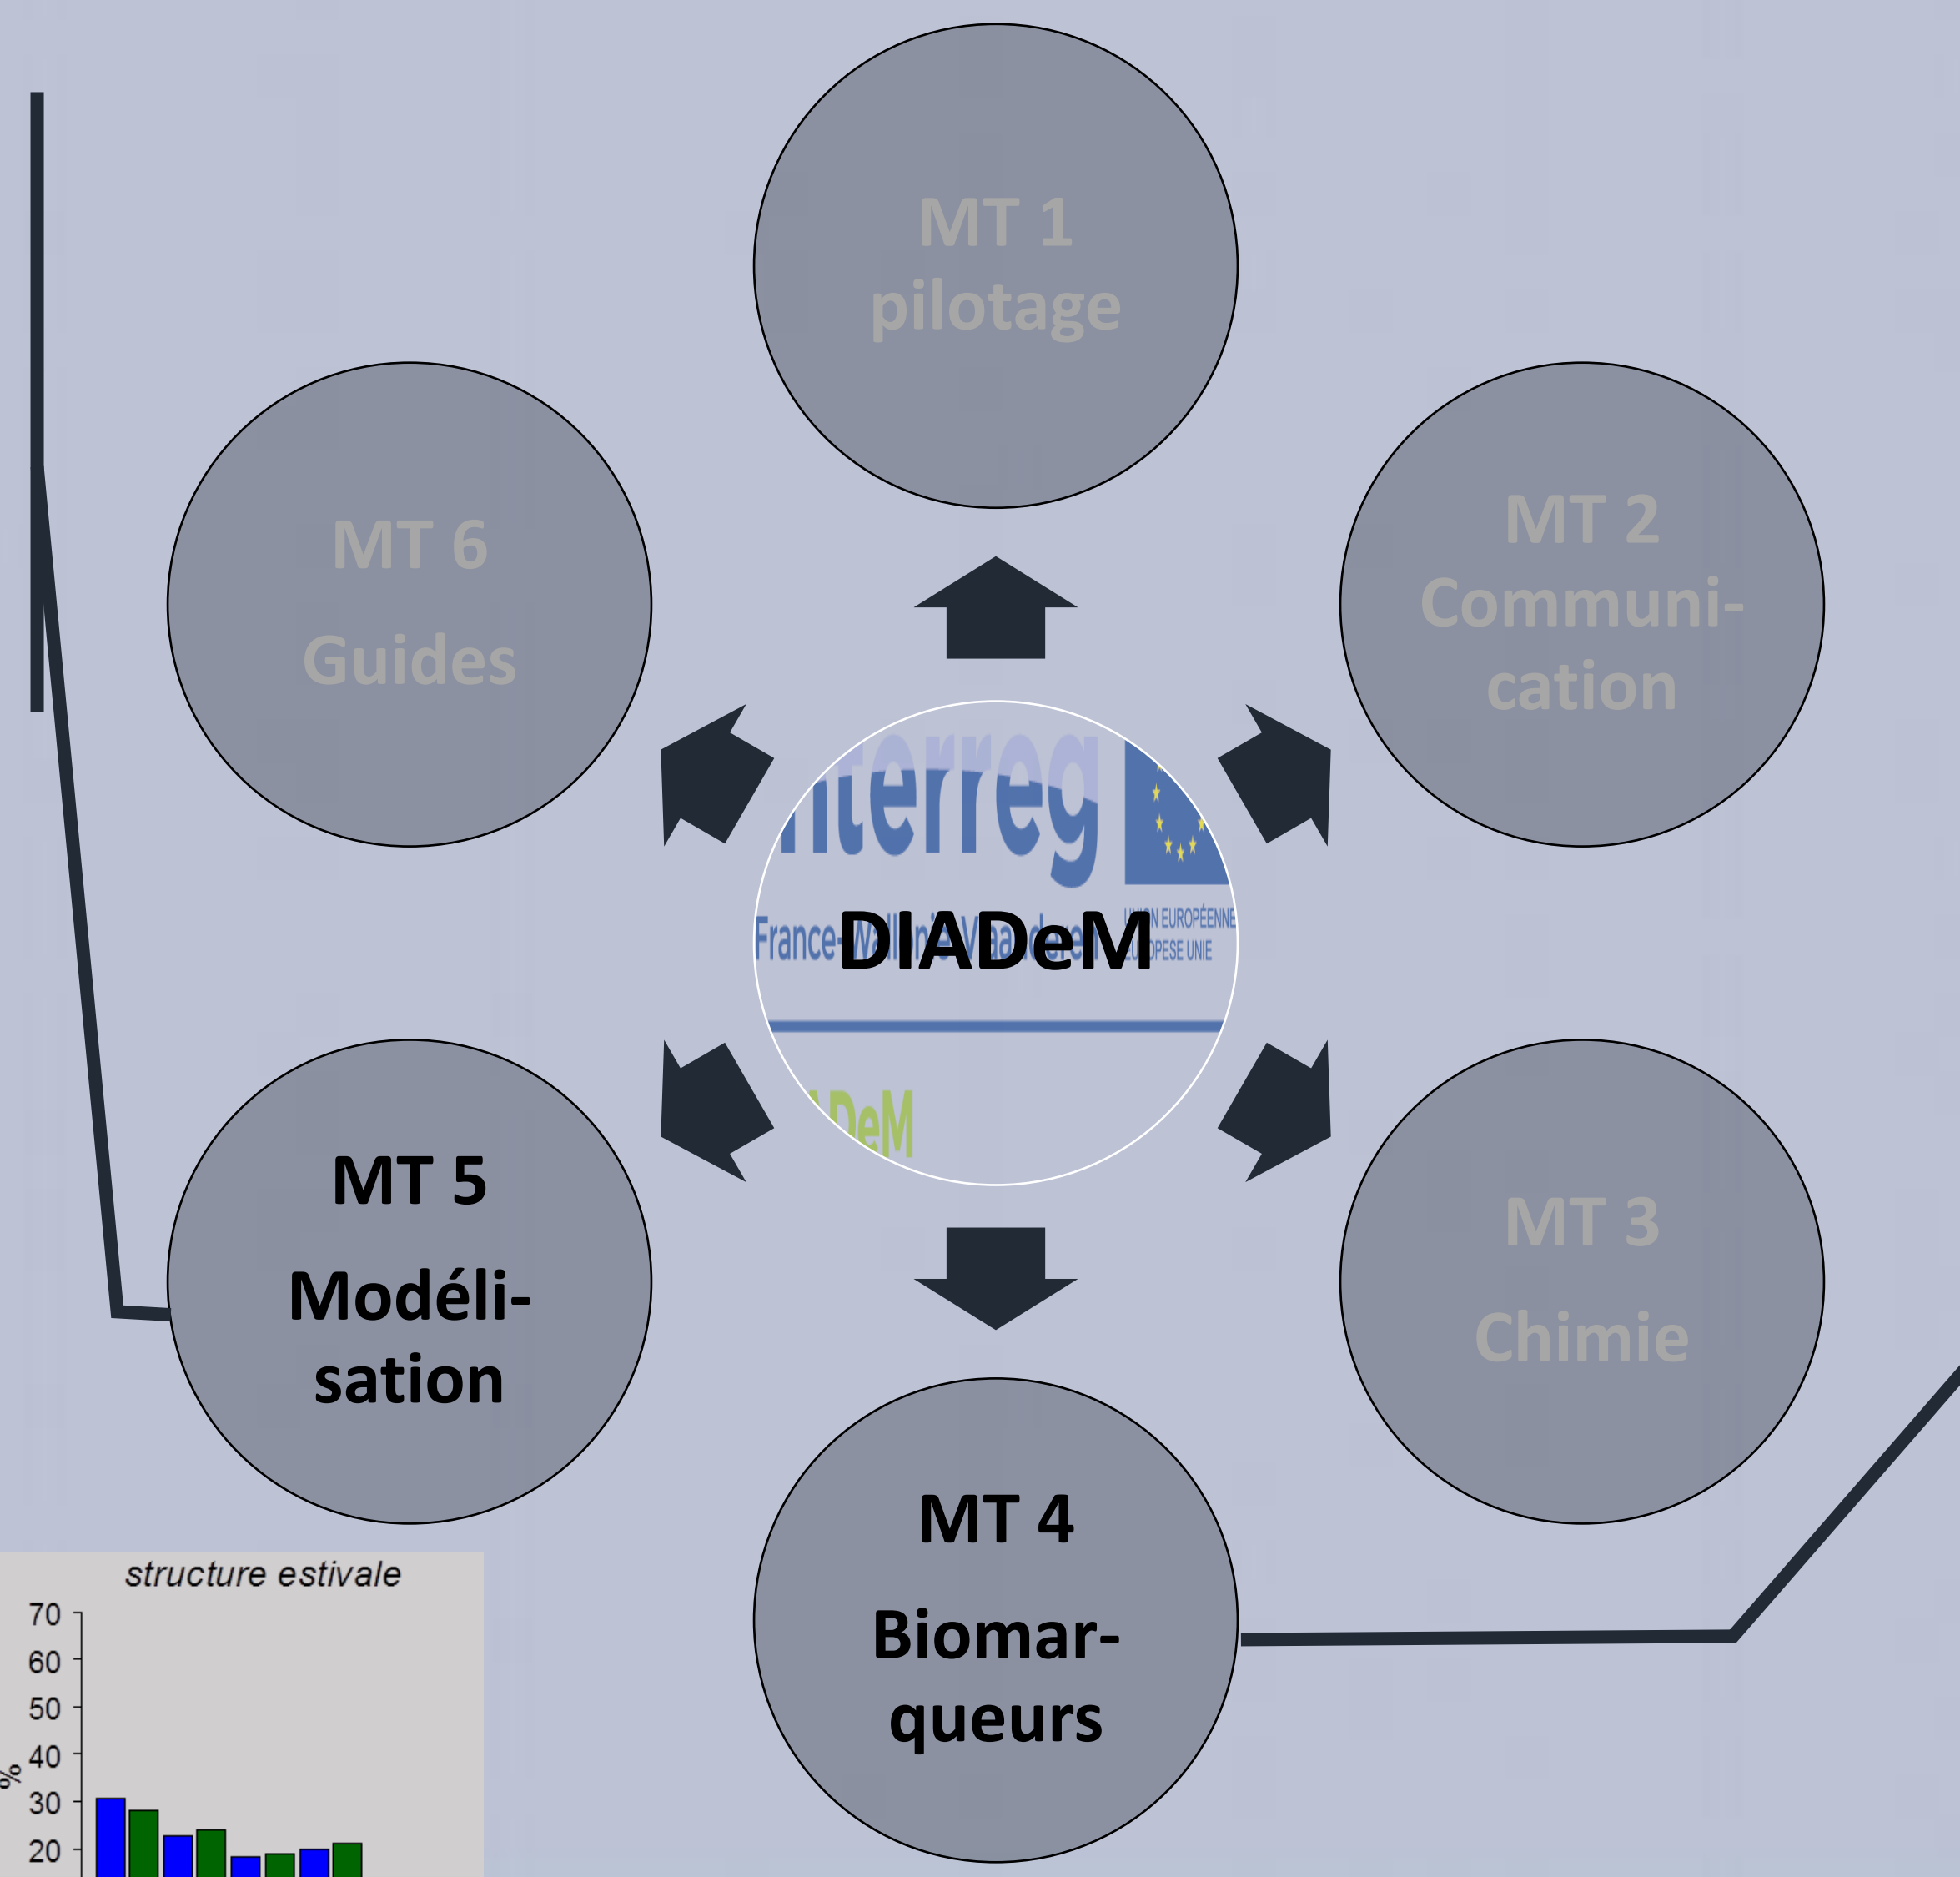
MT 1
pilotage

MT 6
Guides

MT 2
Communication

interreg

France-Wallonie-Vlaanderen

UNION EUROPÉENNE
EUROPESE UNIE

DIADeM

DeM

MT 5
Modélisation

MT 3
Chimie

MT 4
Biomarqueurs

structure estivale

70
60
50
40
30
20
%